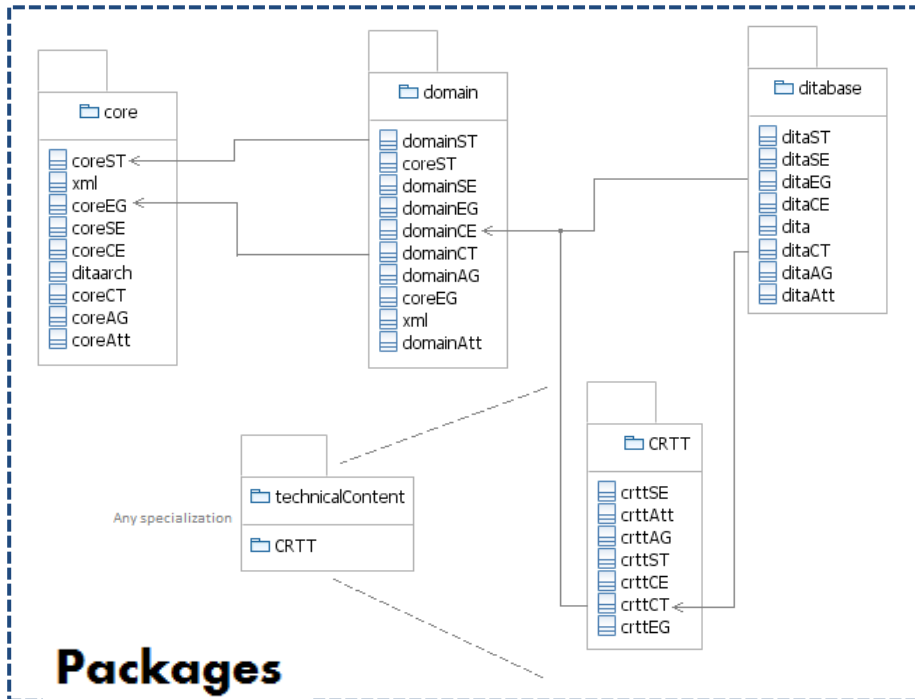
core

coreST
xml
coreEG
coreSE
coreCE
ditaarch
coreCT
coreAG
coreAtt

domain

domainST
coreST
domainSE
domainEG
domainCE
domainCT
domainAG
coreEG
xml
domainAtt

ditabase

ditaST
ditaSE
ditaEG
ditaCE
dita
ditaCT
ditaAG
ditaAtt

technicalContent

CRTT

Any specialization

CRTT

crttSE
crttAtt
crttAG
crttST
crttCE
crttCT
crttEG

Packages